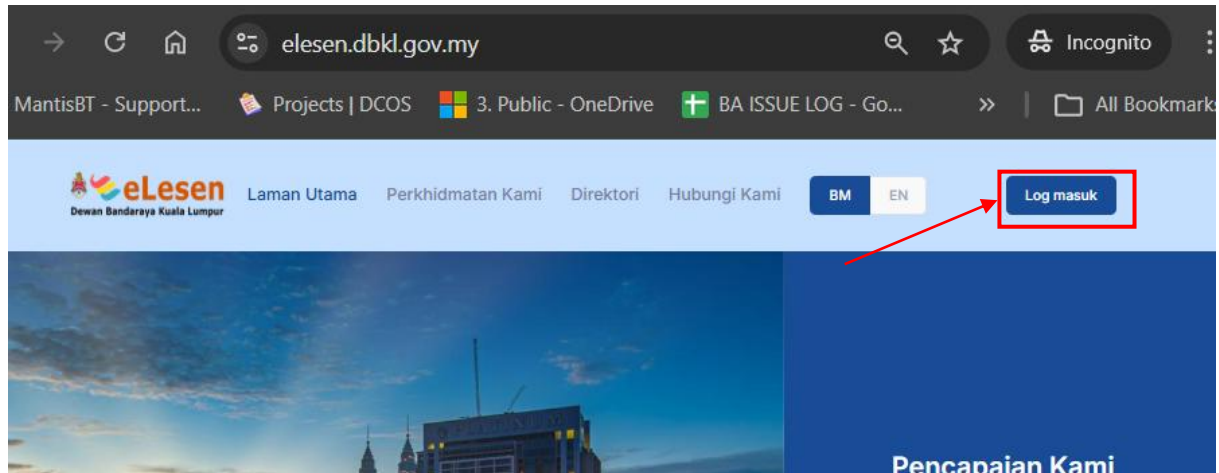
elesen.dbkl.gov.my

Incognito

MantisBT - Support... Projects | DCOS 3. Public - OneDrive BA ISSUE LOG - Go... » All Bookmarks

eLesen
Dewan Bandaraya Kuala Lumpur

Laman Utama Perkhidmatan Kami Direktori Hubungi Kami BM EN Log masuk

Pencapaian Kami